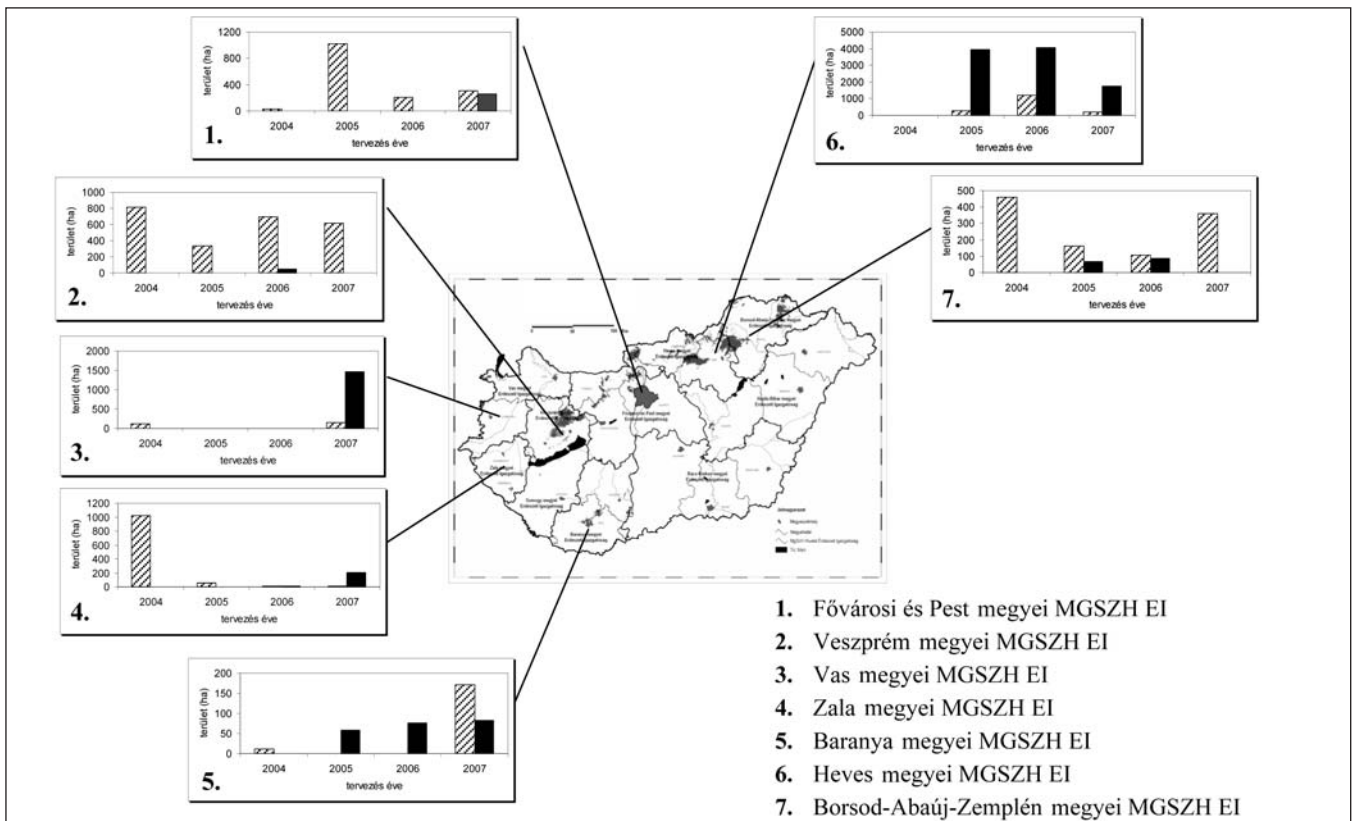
1200
800
400
0
terület (ha)
2004
2005
2006
2007
tervezés éve
1.

5000
4000
3000
2000
1000
0
terület (ha)
2004
2005
2006
2007
tervezés éve
6.

1000
800
600
400
200
0
terület (ha)
2004
2005
2006
2007
tervezés éve
2.

500
400
300
200
100
0
terület (ha)
2004
2005
2006
2007
tervezés éve
7.

2000
1500
1000
500
0
terület (ha)
2004
2005
2006
2007
tervezés éve
3.

1200
1000
800
600
400
200
0
terület (ha)
2004
2005
2006
2007
tervezés éve
4.

200
150
100
50
0
terület (ha)
2004
2005
2006
2007
tervezés éve
5.

1. Fővárosi és Pest megyei MGSZH EI
2. Veszprém megyei MGSZH EI
3. Vas megyei MGSZH EI
4. Zala megyei MGSZH EI
5. Baranya megyei MGSZH EI
6. Heves megyei MGSZH EI
7. Borsod-Abaúj-Zemplén megyei MGSZH EI